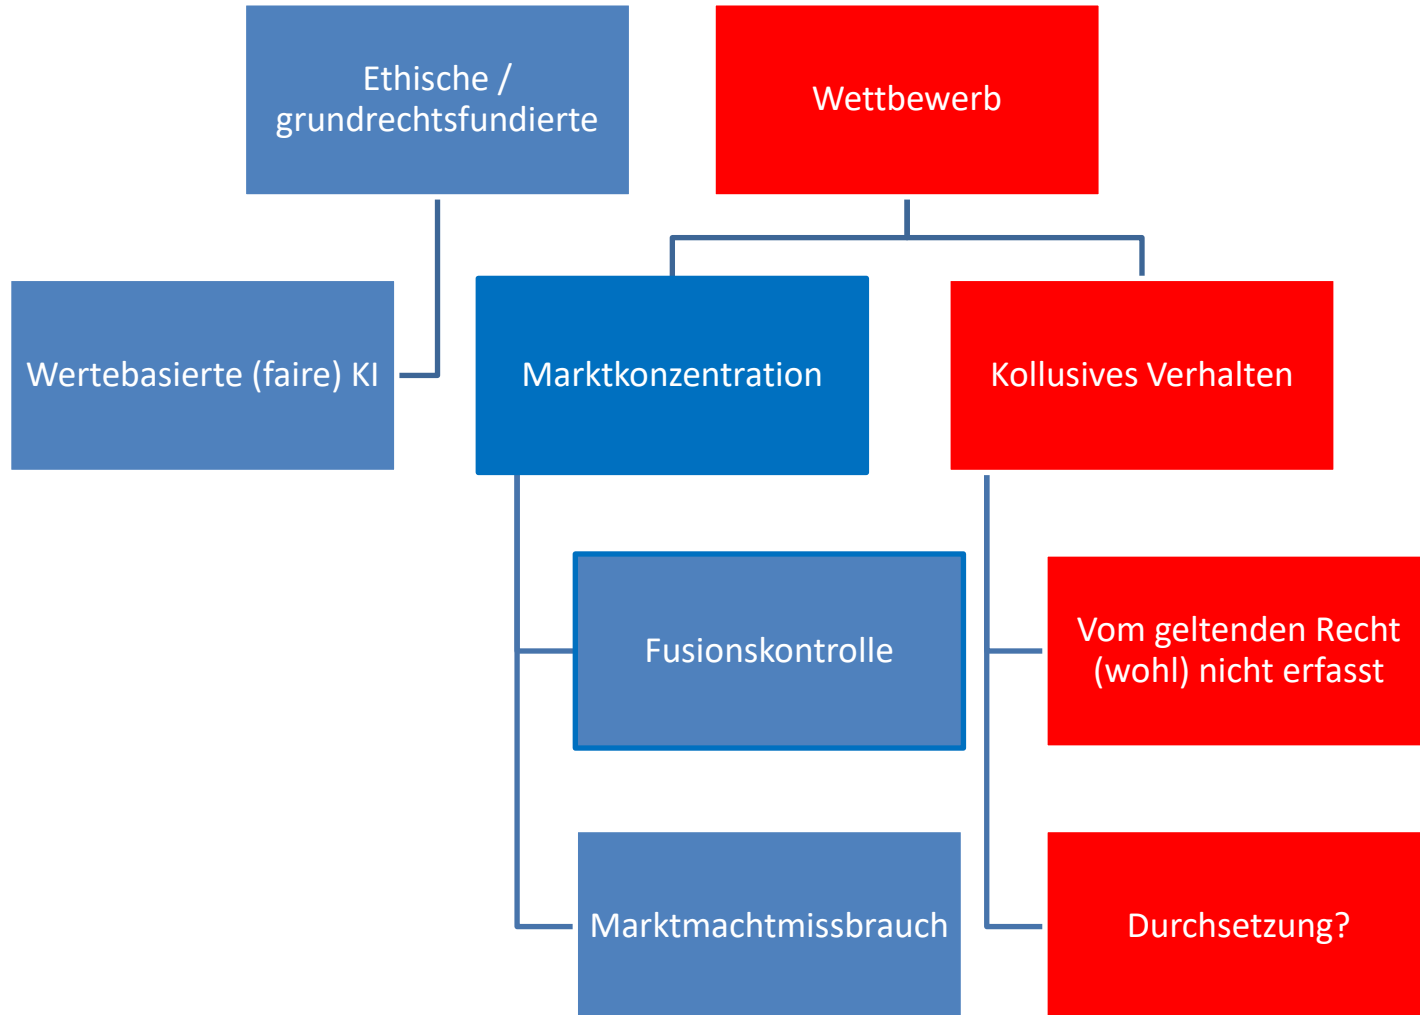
Ethische / grundrechtsfundierte

Wettbewerb

Wertebasierte (faire) KI

Marktkonzentration

Kollusives Verhalten

Fusionskontrolle

Vom geltenden Recht (wohl) nicht erfasst

Marktmachtmissbrauch

Durchsetzung?